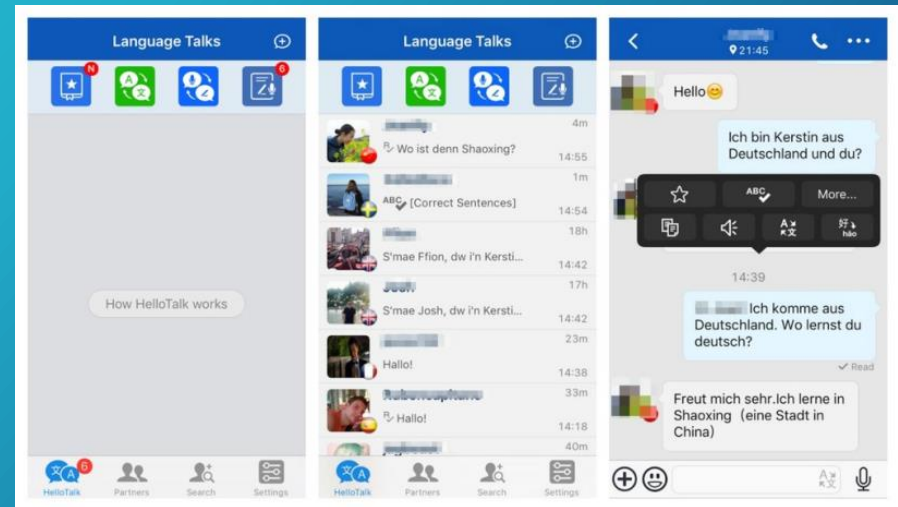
Language Talks

N

6

How HelloTalk works

6

HelloTalk

Partners

Search

Settings

Language Talks

4m

Wo ist denn Shaoxing?

14:55

1m

ABC [Correct Sentences]

14:54

18h

S'mae Ffion, dw i'n Kersti...

14:42

17h

S'mae Josh, dw i'n Kersti...

14:42

23m

Hallo!

14:38

33m

Hallo!

14:18

40m

HelloTalk

Partners

Search

Settings

21:45

Hello😊

Ich bin Kerstin aus Deutschland und du?

ABC

More...

好 hǎo

14:39

Ich komme aus Deutschland. Wo lernst du deutsch?

Read

Freut mich sehr.Ich lerne in Shaoxing（eine Stadt in China)